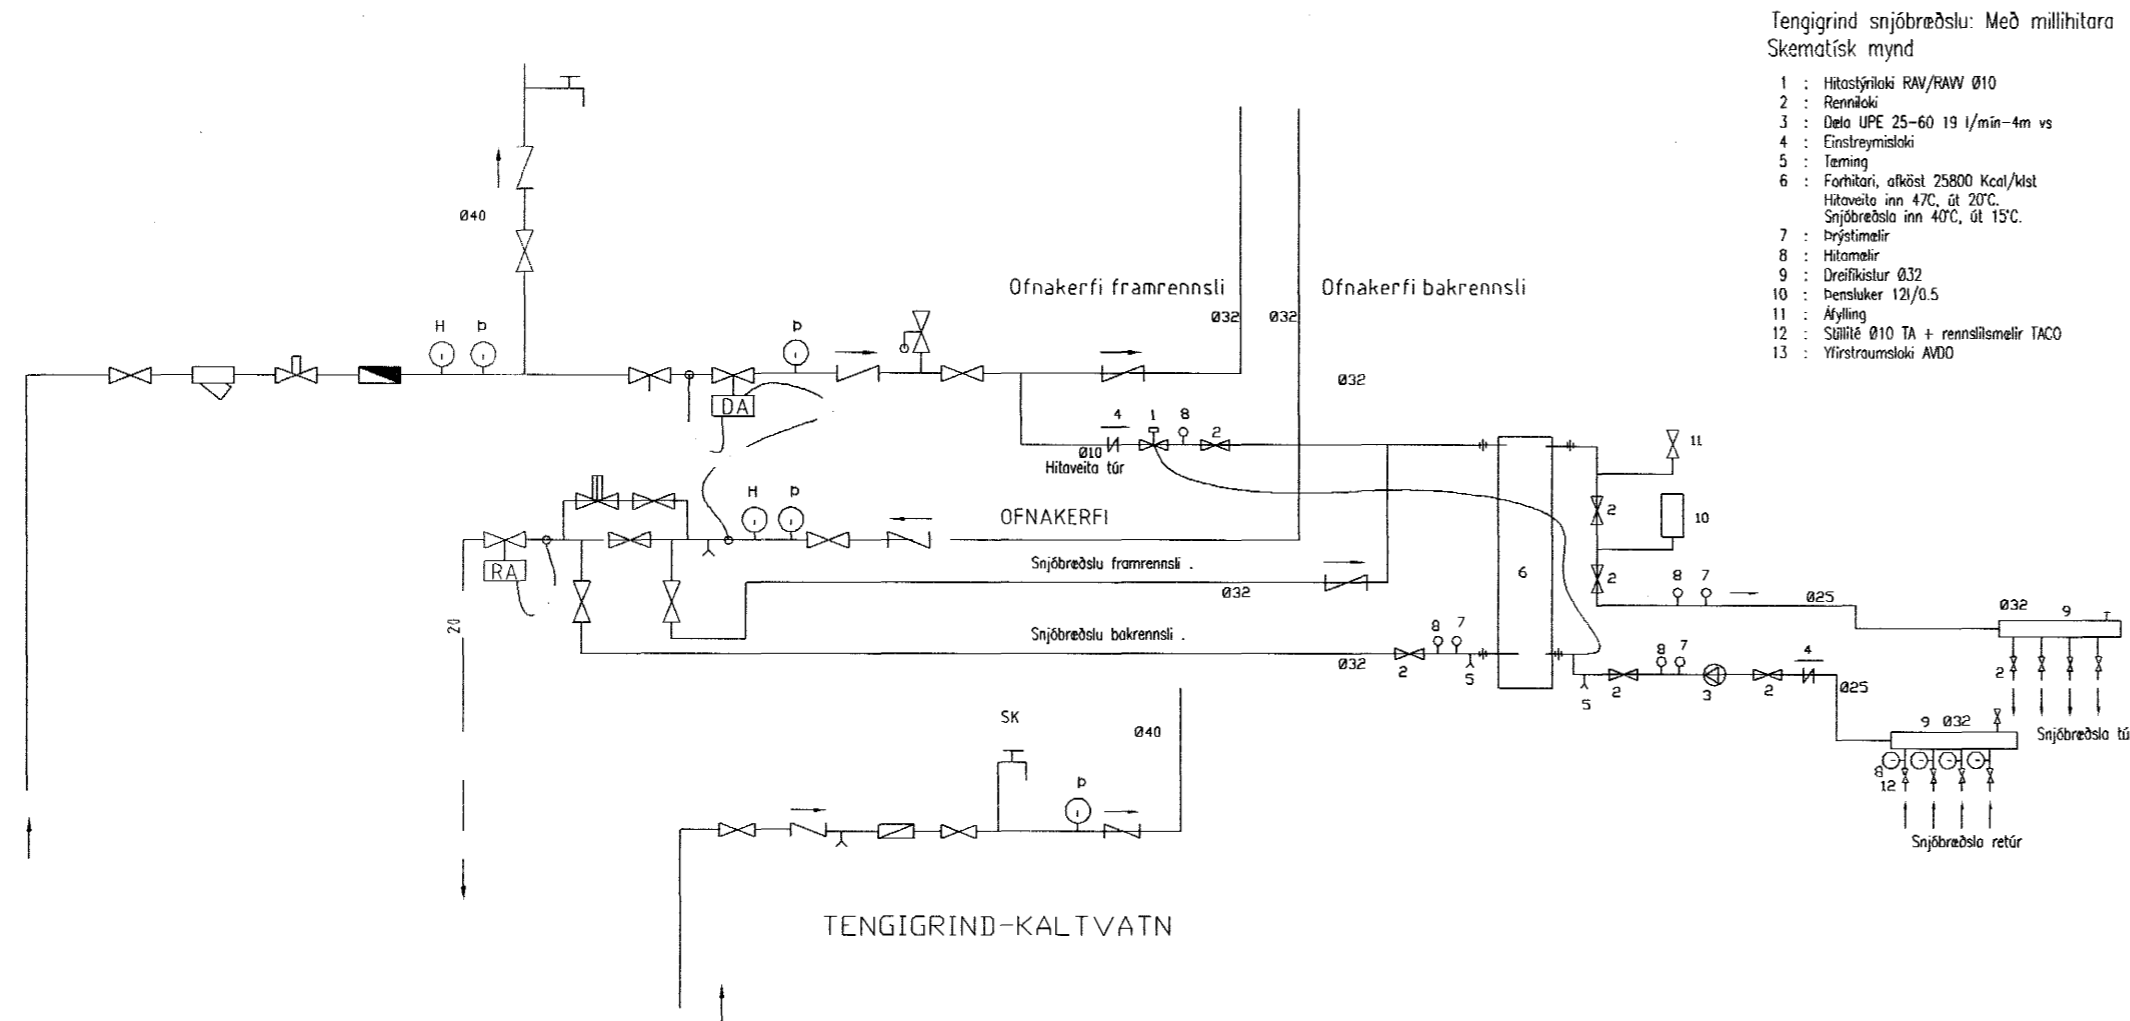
Tengigrind snjóbræðslu: Með millihitara
Skematísk mynd

1 : Hitastýriloki RAV/RAW Ø10
2 : Renniloki
3 : Dela UPE 25-60 19 l/min-4m vs
4 : Einstreymisloki
5 : Tæming
6 : Forhitari, afköst 25800 Kcal/klst
Hitaveita inn 47C, út 20°C.
Snjóbræðsla inn 40°C, út 15°C.
7 : Þrýstimælir
8 : Hitamælir
9 : Dreifikistur Ø32
10 : Þensluker 12l/0.5
11 : Áfylling
12 : Stillité Ø10 TA + rennslismælir TACO
13 : Yfirstraumsloki AVDO

Ø40

H Þ

Þ

Ofnakerfi framrennsli

Ø32 Ø32

Ofnakerfi bakrennsli

Ø32

DA

4 1 8 2

Ø10
Hitaveita túr

11

H Þ

OFNAKERFI

2

10

RA

Snjóbræðslu framrennsli .

Ø32

6

2

8 7

Ø25

Ø32 9

20

Snjóbræðslu bakrennsli .

8 7

Ø32

2

5

8 7

4

2

5

2

3

2

Ø25

2

9 Ø32

Snjóbræðsla tú

SK

Ø40

Þ

8
12

Snjóbræðsla retúr

TENGIGRIND-KALTVATN